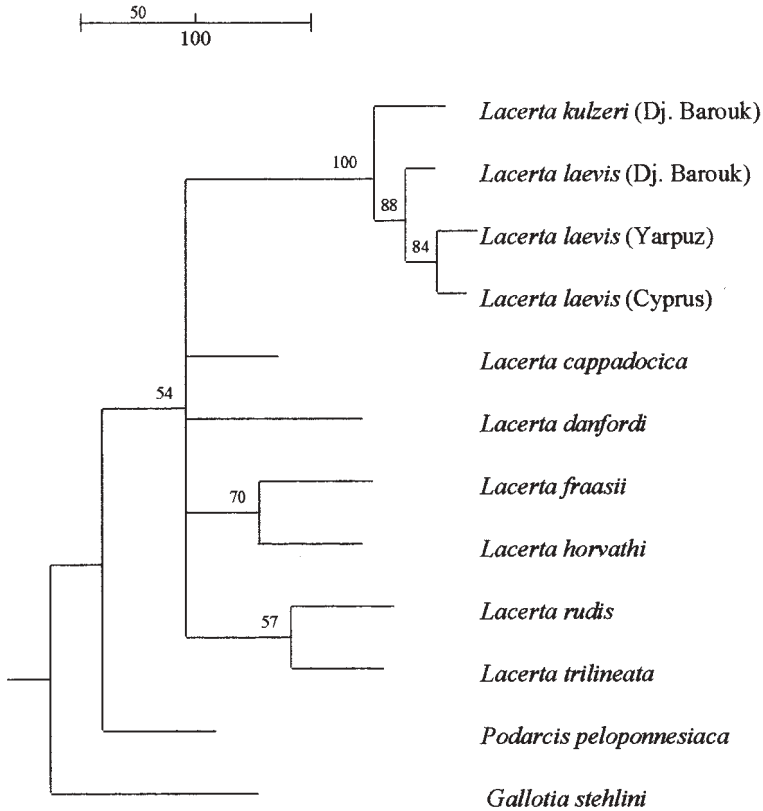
50
100

100
Lacerta kulzeri (Dj. Barouk)

88
Lacerta laevis (Dj. Barouk)

84
Lacerta laevis (Yarpuz)

Lacerta laevis (Cyprus)

Lacerta cappadocica

54
Lacerta danfordi

70
Lacerta fraasii

Lacerta horvathi

57
Lacerta rudis

Lacerta trilineata

Podarcis peloponnesiaca

Gallotia stehlini